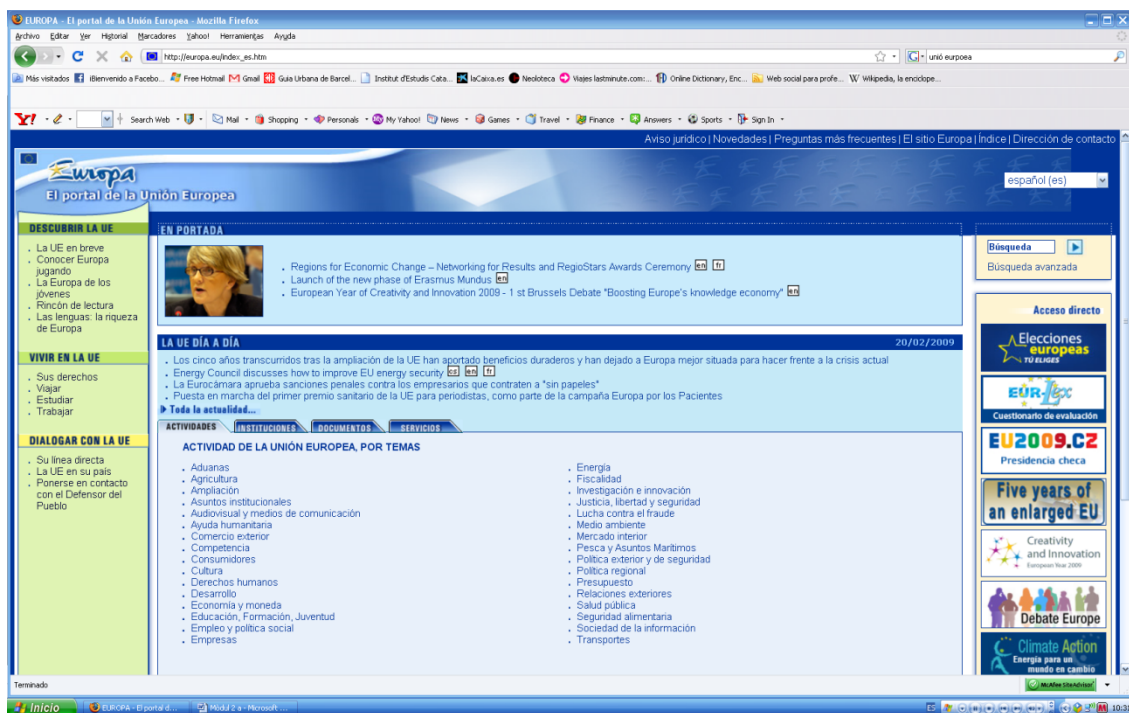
EUROPA - El portal de la Unión Europea - Mozilla Firefox

Archivo Editar Ver Historial Marcadores Yahoo! Herramientas Ayuda

http://europa.eu/index_es.htm

unió eurpoea

Más visitados iBienvenido a Facebo... Free Hotmail Gmail Guia Urbana de Barcel... Institut d'Estudis Cata... laCaixa.es Neoloteca Viajes lastminute.com:... Online Dictionary, Enc... Web social para profe... Wikipedia, la enciclope...

Y! Search Web Mail Shopping Personals My Yahoo! News Games Travel Finance Answers Sports Sign In

Aviso jurídico | Novedades | Preguntas más frecuentes | El sitio Europa | Índice | Dirección de contacto

Europa
El portal de la Unión Europea

español (es)

DESCUBRIR LA UE
. La UE en breve
. Conocer Europa jugando
. La Europa de los jóvenes
. Rincón de lectura
. Las lenguas: la riqueza de Europa

VIVIR EN LA UE
. Sus derechos
. Viajar
. Estudiar
. Trabajar

DIALOGAR CON LA UE
. Su línea directa
. La UE en su país
. Ponerse en contacto con el Defensor del Pueblo

EN PORTADA
. Regions for Economic Change – Networking for Results and RegioStars Awards Ceremony en fr
. Launch of the new phase of Erasmus Mundus en
. European Year of Creativity and Innovation 2009 - 1 st Brussels Debate "Boosting Europe's knowledge economy" en

LA UE DÍA A DÍA 20/02/2009
. Los cinco años transcurridos tras la ampliación de la UE han aportado beneficios duraderos y han dejado a Europa mejor situada para hacer frente a la crisis actual
. Energy Council discusses how to improve EU energy security es en fr
. La Eurocámara aprueba sanciones penales contra los empresarios que contraten a "sin papeles"
. Puesta en marcha del primer premio sanitario de la UE para periodistas, como parte de la campaña Europa por los Pacientes
Toda la actualidad...

ACTIVIDADES INSTITUCIONES DOCUMENTOS SERVICIOS

ACTIVIDAD DE LA UNIÓN EUROPEA, POR TEMAS

. Aduanas
. Agricultura
. Ampliación
. Asuntos institucionales
. Audiovisual y medios de comunicación
. Ayuda humanitaria
. Comercio exterior
. Competencia
. Consumidores
. Cultura
. Derechos humanos
. Desarrollo
. Economía y moneda
. Educación, Formación, Juventud
. Empleo y política social
. Empresas

. Energía
. Fiscalidad
. Investigación e innovación
. Justicia, libertad y seguridad
. Lucha contra el fraude
. Medio ambiente
. Mercado interior
. Pesca y Asuntos Marítimos
. Política exterior y de seguridad
. Política regional
. Presupuesto
. Relaciones exteriores
. Salud pública
. Seguridad alimentaria
. Sociedad de la información
. Transportes

Búsqueda
Búsqueda avanzada

Acceso directo
Elecciones europeas TÚ ELIGES
EUR-Lex
Cuestionario de evaluación
EU2009.CZ
Presidencia checa
Five years of an enlarged EU
Creativity and Innovation European Year 2009
Debate Europe
Climate Action
Energía para un mundo en cambio

Terminado
McAfee SiteAdvisor
Inicio EUROPA - El portal d... Mòdul 2 a - Microsoft ...
ES 10:3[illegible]